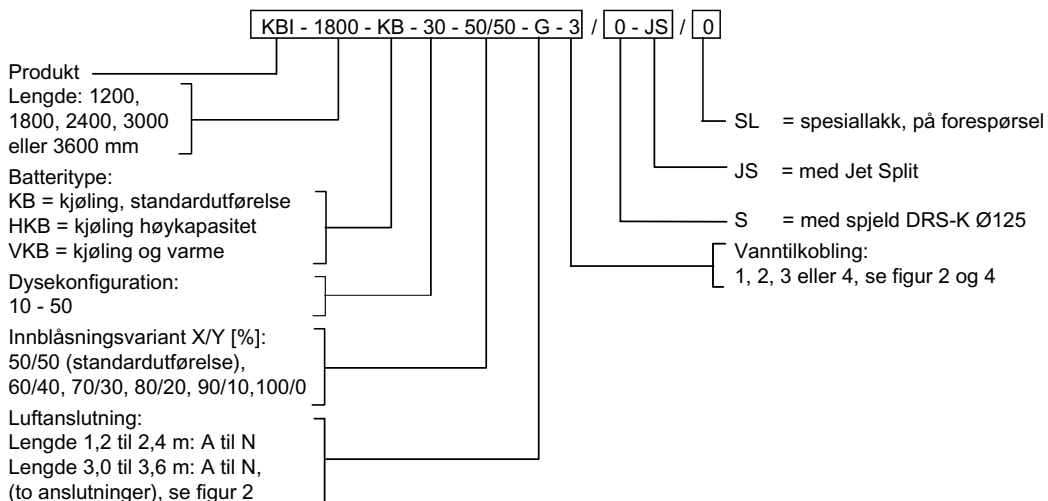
KBI - 1800 - KB - 30 - 50/50 - G - 3 / 0 - JS / 0

Produkt

Lengde: 1200, 1800, 2400, 3000 eller 3600 mm

Batteritype:
KB = kjøling, standardutførelse
HKB = kjøling høykapasitet
VKB = kjøling og varme

Dysekonfiguration:
10 - 50

Innblåsningsvariant X/Y [%]:
50/50 (standardutførelse), 60/40, 70/30, 80/20, 90/10,100/0

Luftanslutning:
Lengde 1,2 til 2,4 m: A til N
Lengde 3,0 til 3,6 m: A til N, (to anslutninger), se figur 2

SL = spesiallakk, på forespørsel

JS = med Jet Split

S = med spjeld DRS-K Ø125

Vanntilkobling:
1, 2, 3 eller 4, se figur 2 og 4